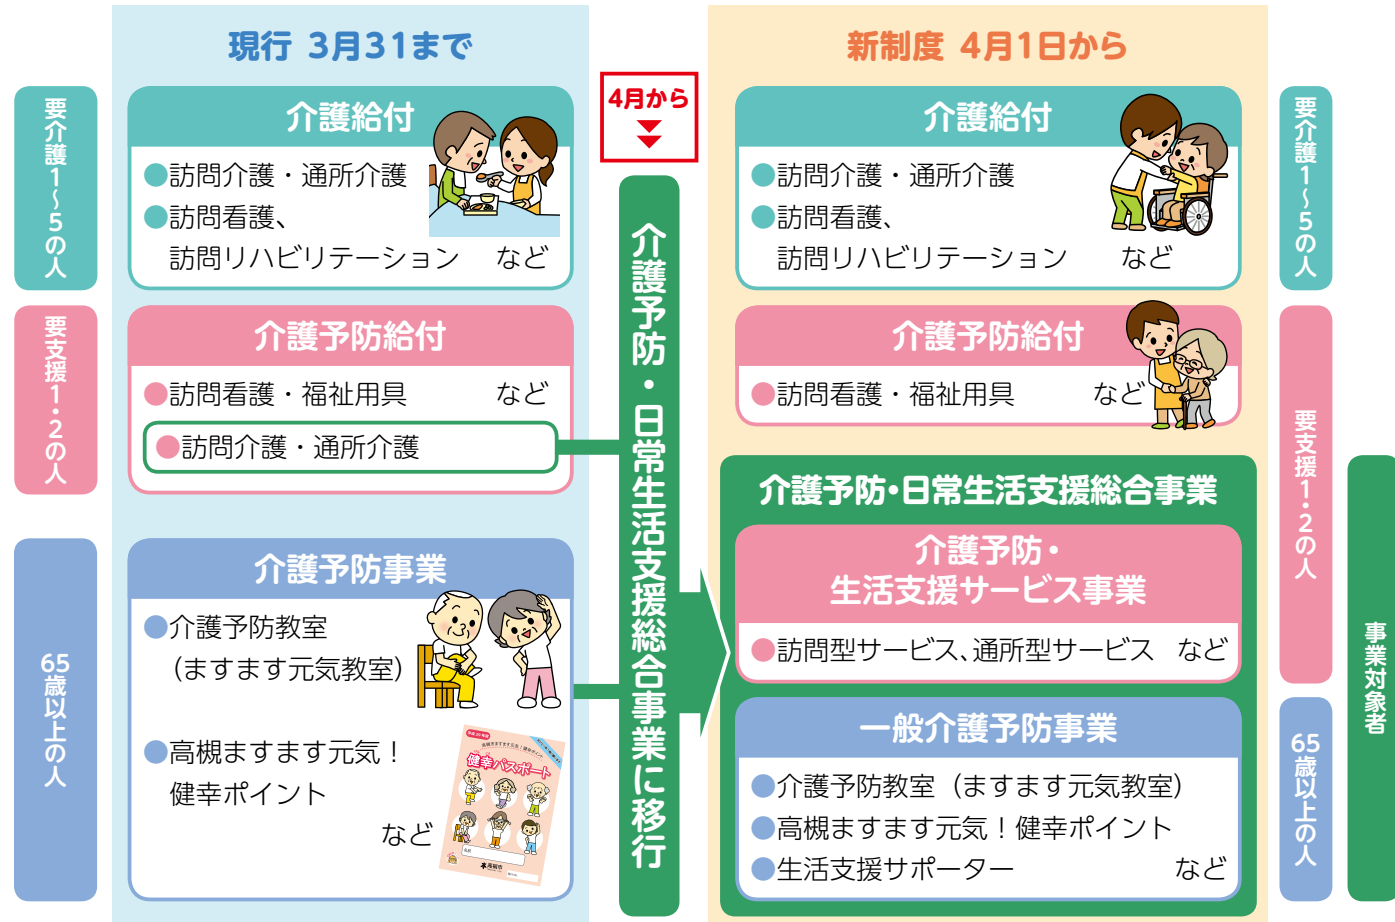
現行 3月31まで

要介護1～5の人

介護給付
●訪問介護・通所介護
●訪問看護、訪問リハビリテーション　など

要支援1・2の人

介護予防給付
●訪問看護・福祉用具　など
●訪問介護・通所介護

65歳以上の人

介護予防事業
●介護予防教室（ますます元気教室）
●高槻ますます元気！健幸ポイント
など

健幸パスポート

4月から

介護予防・日常生活支援総合事業に移行

新制度 4月1日から

介護給付
●訪問介護・通所介護
●訪問看護、訪問リハビリテーション　など

要介護1～5の人

介護予防給付
●訪問看護・福祉用具　など

介護予防・日常生活支援総合事業

介護予防・生活支援サービス事業
●訪問型サービス、通所型サービス　など

要支援1・2の人

一般介護予防事業
●介護予防教室（ますます元気教室）
●高槻ますます元気！健幸ポイント
●生活支援サポーター　など

65歳以上の人

事業対象者